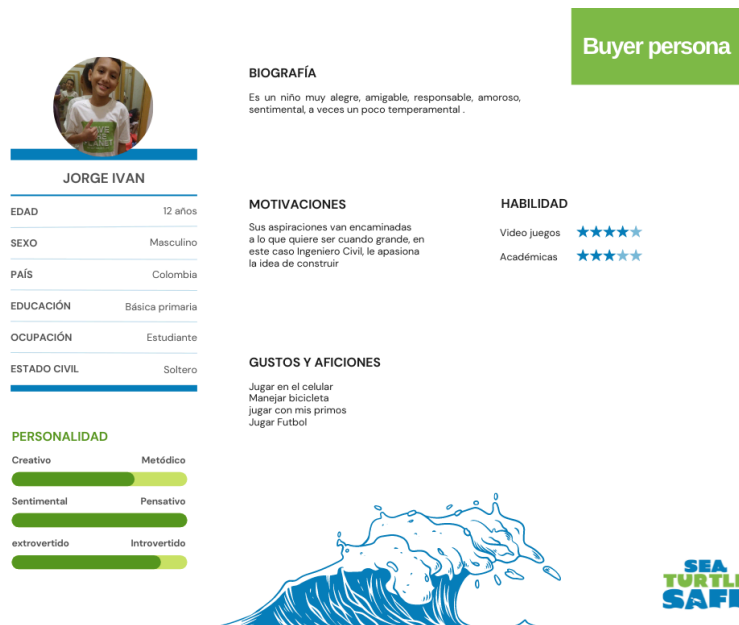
Buyer persona

JORGE IVAN

| EDAD | 12 años |
|---|---|
| SEXO | Masculino |
| PAÍS | Colombia |
| EDUCACIÓN | Básica primaria |
| OCUPACIÓN | Estudiante |
| ESTADO CIVIL | Soltero |

PERSONALIDAD

Creativo Metódico

Sentimental Pensativo

extrovertido Introvertido

BIOGRAFÍA

Es un niño muy alegre, amigable, responsable, amoroso, sentimental, a veces un poco temperamental .

MOTIVACIONES

Sus aspiraciones van encaminadas a lo que quiere ser cuando grande, en este caso Ingeniero Civil, le apasiona la idea de construir

HABILIDAD

Video juegos ★★★★★

Académicas ★★★★★

GUSTOS Y AFICIONES

Jugar en el celular
Manejar bicicleta
jugar con mis primos
Jugar Futbol

SEA TURTL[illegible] SAF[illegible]